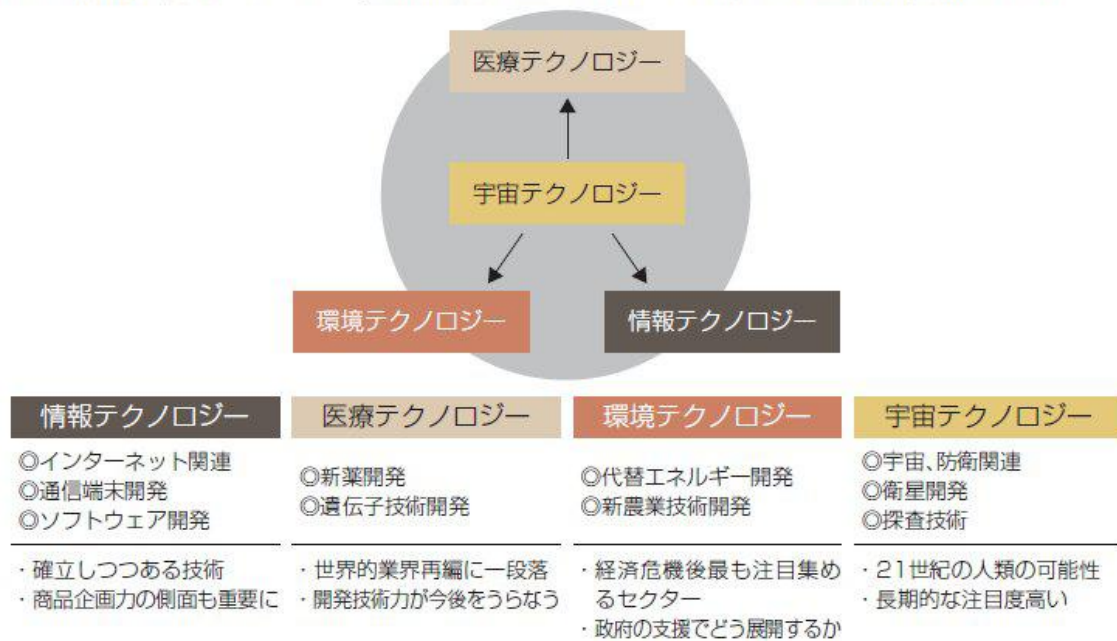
医療テクノロジー

宇宙テクノロジー

環境テクノロジー

情報テクノロジー

情報テクノロジー
◎インターネット関連
◎通信端末開発
◎ソフトウェア開発

・確立しつつある技術
・商品企画力の側面も重要に

医療テクノロジー
◎新薬開発
◎遺伝子技術開発

・世界的業界再編に一段落
・開発技術力が今後をうらなう

環境テクノロジー
◎代替エネルギー開発
◎新農業技術開発

・経済危機後最も注目集めるセクター
・政府の支援でどう展開するか

宇宙テクノロジー
◎宇宙、防衛関連
◎衛星開発
◎探査技術

・21世紀の人類の可能性
・長期的な注目度高い